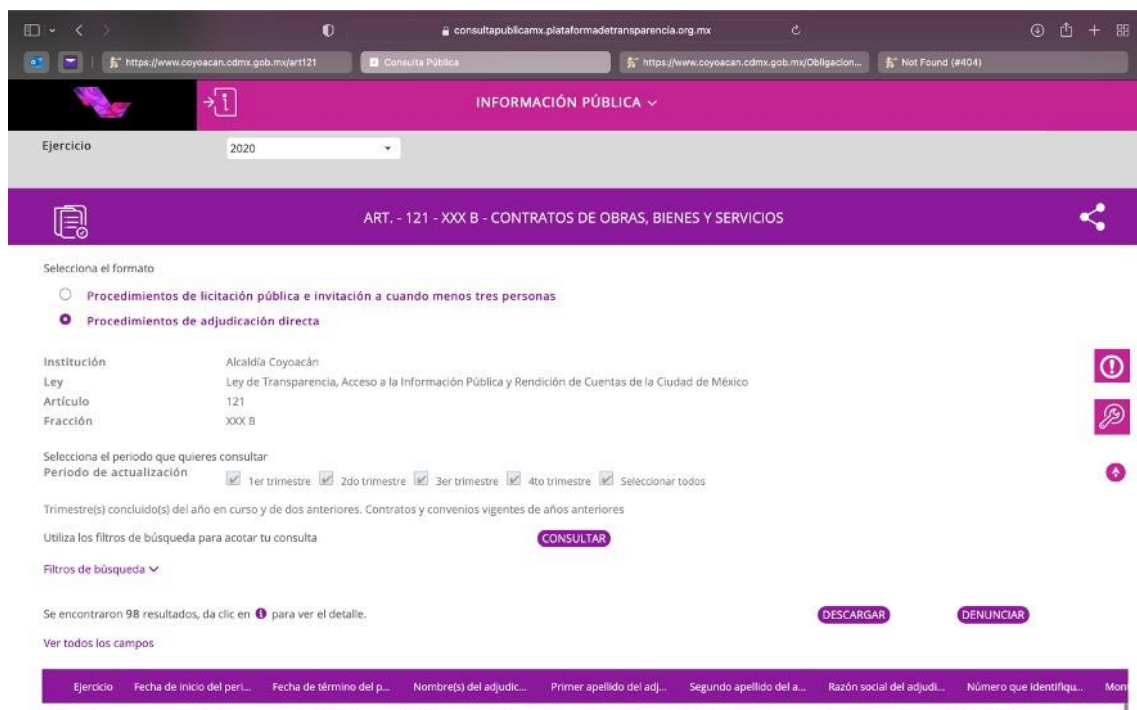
consultapublicamx.plataformadetransparencia.org.mx

https://www.coyoacan.cdmx.gob.mx/art121 | Consulta Pública | https://www.coyoacan.cdmx.gob.mx/Obligacion... | Not Found (#404)

INFORMACIÓN PÚBLICA

Ejercicio 2020

ART. - 121 - XXX B - CONTRATOS DE OBRAS, BIENES Y SERVICIOS

Selecciona el formato

Procedimientos de licitación pública e invitación a cuando menos tres personas

Procedimientos de adjudicación directa

Institución Alcaldía Coyoacán
Ley Ley de Transparencia, Acceso a la Información Pública y Rendición de Cuentas de la Ciudad de México
Artículo 121
Fracción XXX B

Selecciona el periodo que quieres consultar
Periodo de actualización 1er trimestre 2do trimestre 3er trimestre 4to trimestre Seleccionar todos

Trimestre(s) concluido(s) del año en curso y de dos anteriores. Contratos y convenios vigentes de años anteriores

Utiliza los filtros de búsqueda para acotar tu consulta CONSULTAR

Filtros de búsqueda

Se encontraron 98 resultados, da clic en para ver el detalle. DESCARGAR DENUNCIAR

Ver todos los campos

| Ejercicio | Fecha de inicio del peri... | Fecha de término del p... | Nombre(s) del adjudic... | Primer apellido del adj... | Segundo apellido del a... | Razón social del adjudi... | Número que identifiqu... | Mon |
|---|---|---|---|---|---|---|---|---|